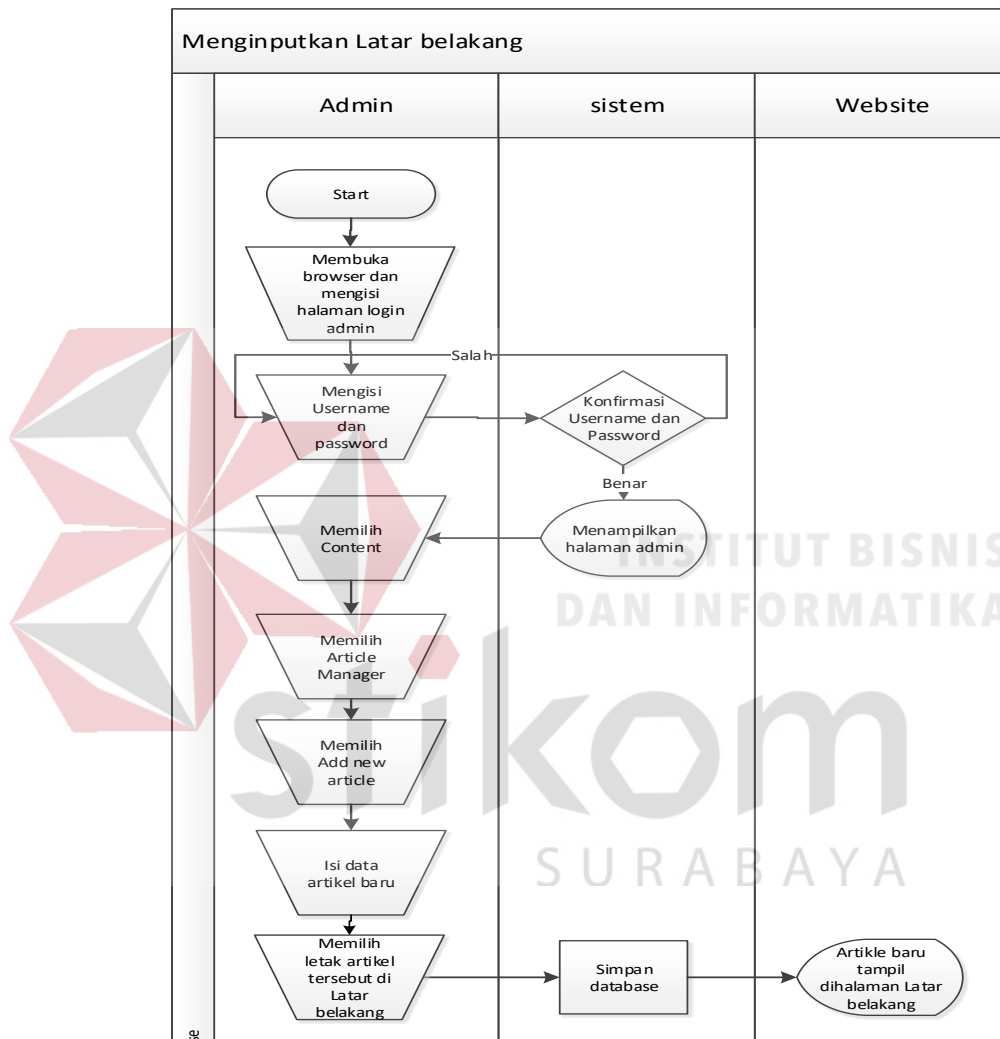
Menginputkan Latar belakang

Admin

sistem

Website

Start

Membuka browser dan mengisi halaman login admin

Salah

Mengisi Username dan password

Konfirmasi Username dan Password

Benar

Memilih Content

Menampilkan halaman admin

INSTITUT BISNIS DAN INFORMATIKA

Memilih Article Manager

stikom

Memilih Add new article

Isi data artikel baru

SURABAYA

Memilih letak artikel tersebut di Latar belakang

Simpan database

Artikle baru tampil dihalaman Latar belakang

se